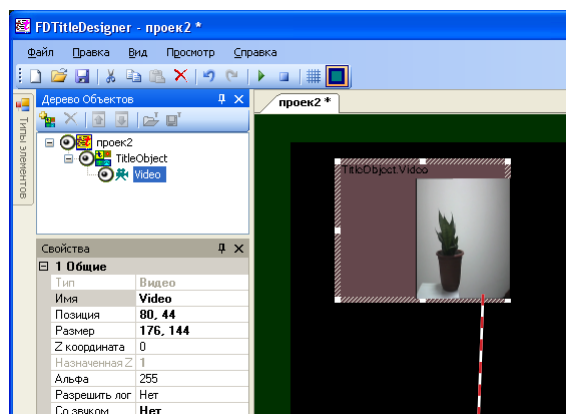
FDTitleDesigner - проек2 *

Файл Правка Вид Просмотр Справка

Типы элементов

Дерево Объектов

проек2
TitleObject
Video

проек2 *

TitleObject.Video

Свойства

| 1 Общие | |
|---|---|
| Тип | Видео |
| Имя | Video |
| Позиция | 80, 44 |
| Размер | 176, 144 |
| Z координата | 0 |
| Назначенная Z | 1 |
| Альфа | 255 |
| Разрешить лог | Нет |
| Со звуком | Нет |